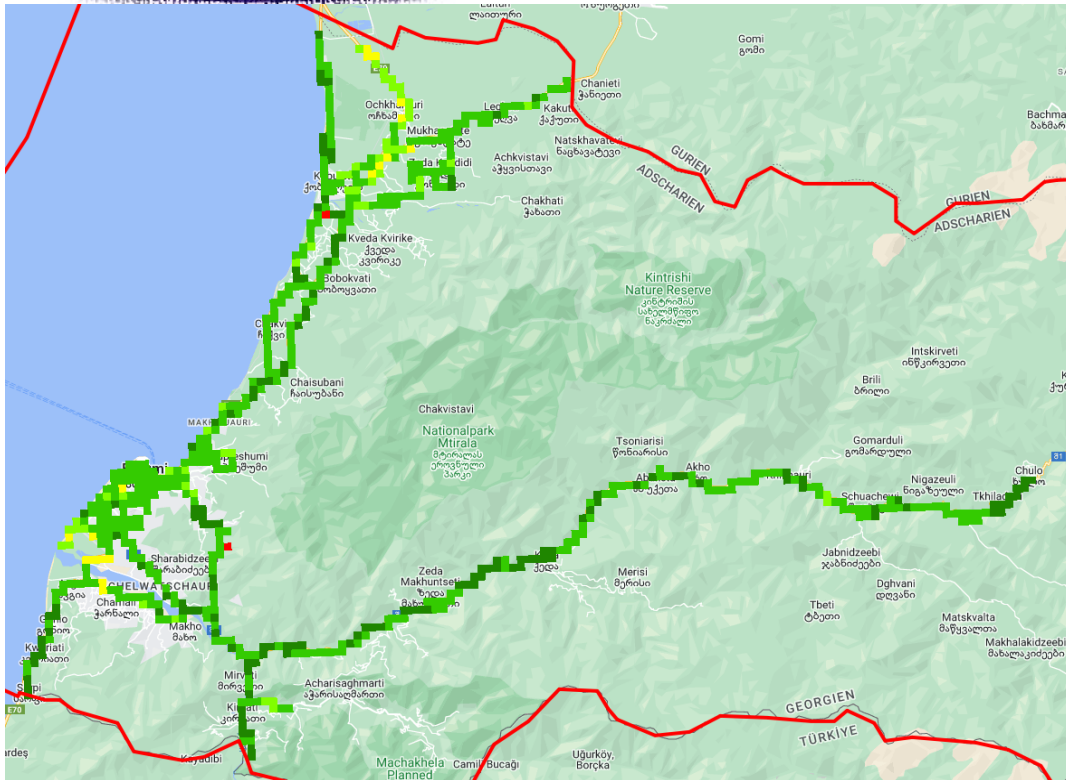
Lanchkhuti
ლანჩხუთი
Gomi
გომი
Bachma
ბახმა
Chanieti
ჭანიეთი
Ochkhamuri
ოჩხამური
Kakuti
კაკუთი
Natskhavateli
ნაცხვატელი
Mukhaestate
Achkvistavi
აჭყვისთავი
GURIEN
ADSCHARIEN
GURIEN
ADSCHARIEN
Zeda Kobuleti
Chakhati
ჩახათი
Kveda Kvirike
ქვედა კვირიკე
Bobokvati
ბობოყვათი
Kintrishi Nature Reserve
კინტრიშის სახელმწიფო ნაკრძალი
Intskirveti
ინწკირვეთი
Brili
ბრილი
Chaisubani
ჩაისუბანი
MAKHINJAURI
Chakvistavi
Nationalpark Mtirala
მტირალას ეროვნული პარკი
Tsoniarisi
წონიარისი
Gomarduli
გომარდული
81
Akho
Nigazeuli
ნიგაზეული
Chulo
Schuachevi
Tkhilvana
Sharabidzeebi
შარაბიძეები
CHELWATSCHAURI
Zeda Makhuntseti
ზედა მახუნცეთი
Merisi
მერისი
Jabnidzeebi
ჯაბნიძეები
Dghvani
დღვანი
Tbeti
ტბეთი
Matskvalta
მაწყვალთა
Makhalakidzeebi
მახალაკიძეები
Chaisi
ჩაისი
Makho
მახო
Kvariati
Sarpi
E70
Mirveti
მირვეთი
Acharisaghmarti
აჭარისაღმართი
Kirnati
კირნათი
GEORGIEN
TÜRKIYE
Kemalpaşa
Kayadibi
Machakhela Planned
Camili Bucağı
Uğurköy, Borçka